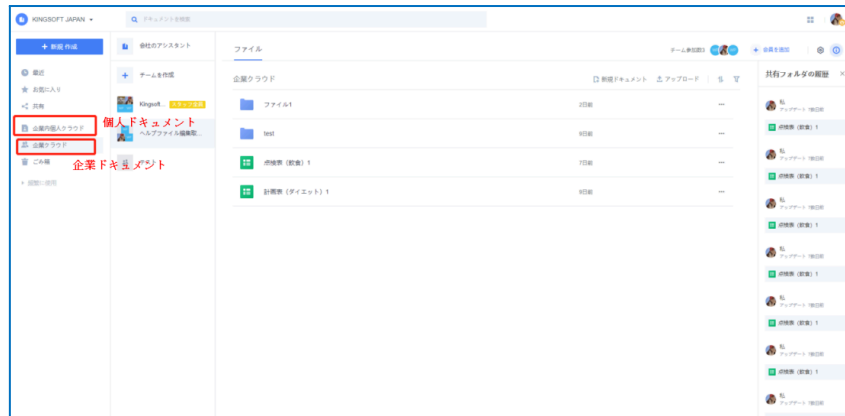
KINGSOFT JAPAN

ドキュメントを検索

+ 新規 作成

最近
お気に入り
共有
企業内個人クラウド
企業クラウド
ごみ箱

個人ドキュメント
企業ドキュメント

会社のアシスタント
チームを作成
Kingsoft...
ヘルプファイル編集部...

ファイル

チーム参加数3
企業を招待

企業クラウド

新規ドキュメント
アップロード

| | | |
|---|---|---|
| ファイル1 | 2日前 | ··· |
| test | 8日前 | ··· |
| 点検表（飲食）1 | 7日前 | ··· |
| 計画表（ダイエット）1 | 9日前 | ··· |

共有フォルダの履歴

私
アップデート
点検表（飲食）1

私
アップデート
点検表（飲食）1

私
アップデート
点検表（飲食）1

私
アップデート
点検表（飲食）1

私
アップデート
点検表（飲食）1

私
アップデート
点検表（飲食）1

私
アップデート
点検表（飲食）1